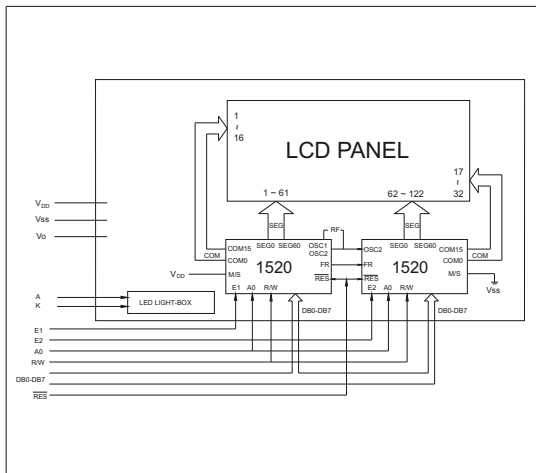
1
,
16

LCD PANEL

17
,
32

1 ~ 61
62 ~ 122

SEG
SEG

$V_{DD}$
Vss
Vo

COM
COM15
COM0
M/S
SEG0 SEG60
OSC1
OSC2
RF
FR
$\overline{RES}$
1520
E1 A0 R/W
DB0-DB7

$V_{DD}$

OSC2
SEG0 SEG60
COM15
COM0
M/S
FR
$\overline{RES}$
1520
E2 A0 R/W
DB0-DB7
COM
Vss

A
K
LED LIGHT-BOX

E1
E2
A0
R/W
DB0-DB7
$\overline{RES}$